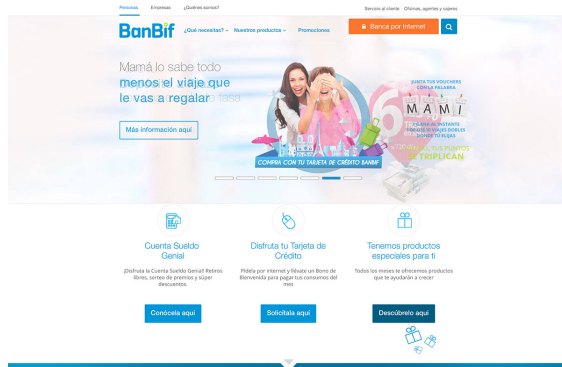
Personas Empresas ¿Quiénes somos?

Servicio al cliente Oficinas, agentes y cajeros

BanBif ¿Qué necesitas? Nuestros productos Promociones

Banca por Internet

Mamá lo sabe todo menos el viaje que le vas a regalar

Más información aquí

JUNTA TUS VOUCHERS CON LA PALABRA

MAMI

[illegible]

TUS PUNTOS SE TRIPLICAN

COMPRA CON TU TARJETA DE CRÉDITO BANBIF

Cuenta Sueldo Genial

¡Disfruta la Cuenta Sueldo Genial! Retiros libres, sorteo de premios y súper descuentos.

Conócela aquí

Disfruta tu Tarjeta de Crédito

Pídela por internet y llévate un Bono de Bienvenida para pagar tus consumos del mes.

Solicítala aquí

Tenemos productos especiales para ti

Todos los meses te ofrecemos productos que te ayudarán a crecer

Descúbrelo aquí